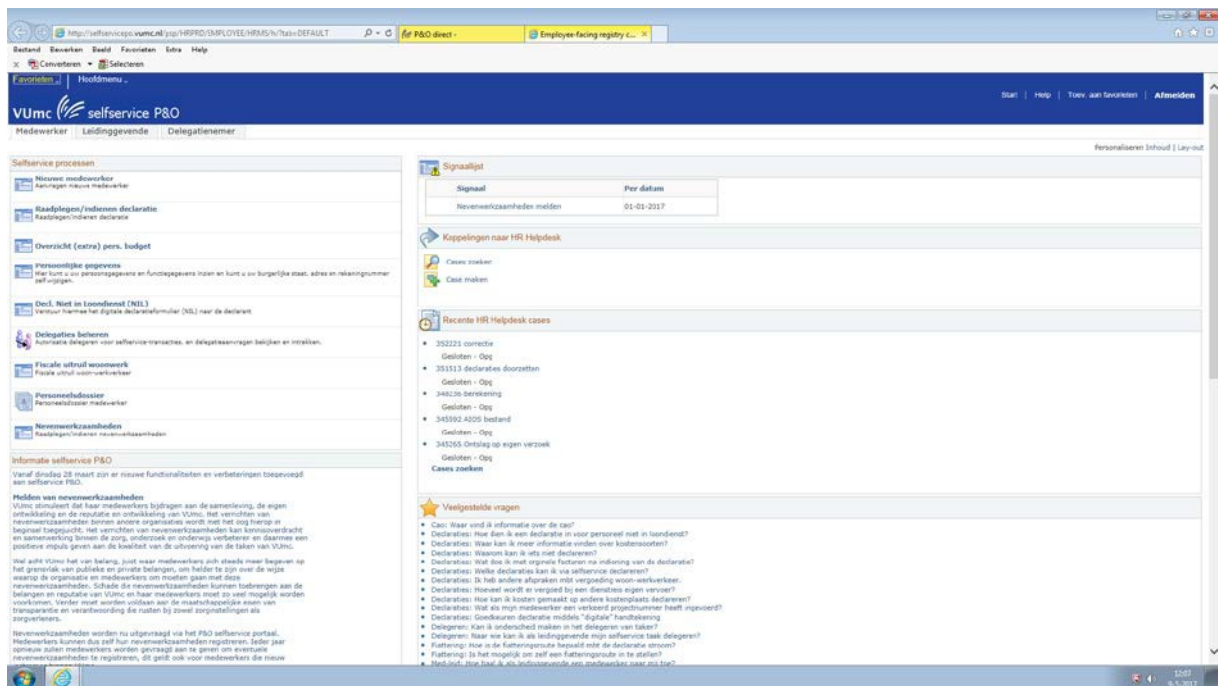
http://selfservicepo.vumc.nl/psp/HRPRD/EMPLOYEE/HRMS/h/?tab=DEFAULT
P&O direct -
Employee-facing registry c...

Bestand Bewerken Beeld Favorieten Extra Help
Converteren Selecteren

Favorieten Hoofdmenu

VUmc selfservice P&O

Start | Help | Toev. aan favorieten | Afmelden

Medewerker Leidinggevende Delegatienemer

Personaliseren Inhoud | Lay-out

Selfservice processen

Nieuwe medewerker
Aanvragen nieuwe medewerker

Raadplegen/indienen declaratie
Raadplegen/indienen declaratie

Overzicht (extra) pers. budget

Persoonlijke gegevens
Hier kunt u uw persoonsgegevens en functiegegevens inzien en kunt u uw burgerlijke staat, adres en rekeningnummer zelf wijzigen.

Decl. Niet in loondienst (NIL)
Verstuur hiermee het digitale declaratieformulier (NIL) naar de declarant

Delegaties beheren
Autorisatie delegeren voor selfservice-transacties, en delegatieaanvragen bekijken en intrekken.

Fiscale uitruil woonwerk
Fiscale uitruil woon-werkverkeer

Personeelsdossier
Personeelsdossier medewerker

Nevenwerkzaamheden
Raadplegen/indienen nevenwerkzaamheden

Informatie selfservice P&O

Vanaf dinsdag 28 maart zijn er nieuwe functionaliteiten en verbeteringen toegevoegd aan selfservice P&O.

Melden van nevenwerkzaamheden
VUmc stimuleert dat haar medewerkers bijdragen aan de samenleving, de eigen ontwikkeling en de reputatie en ontwikkeling van VUmc. Het verrichten van nevenwerkzaamheden binnen andere organisaties wordt met het oog hierop in beginsel toegejuicht. Het verrichten van nevenwerkzaamheden kan kennisoverdracht en samenwerking binnen de zorg, onderzoek en onderwijs verbeteren en daarmee een positieve impuls geven aan de kwaliteit van de uitvoering van de taken van VUmc.

Wel acht VUmc het van belang, juist waar medewerkers zich steeds meer begeven op het grensvlak van publieke en private belangen, om helder te zijn over de wijze waarop de organisatie en medewerkers om moeten gaan met deze nevenwerkzaamheden. Schade die nevenwerkzaamheden kunnen toebrengen aan de belangen en reputatie van VUmc en haar medewerkers moet zo veel mogelijk worden voorkomen. Verder moet worden voldaan aan de maatschappelijke eisen van transparantie en verantwoording die rusten bij zowel zorginstellingen als zorgverleners.

Nevenwerkzaamheden worden nu uitgevraagd via het P&O selfservice portaal. Medewerkers kunnen dus zelf hun nevenwerkzaamheden registreren. Ieder jaar opnieuw zullen medewerkers worden gevraagd aan te geven om eventuele nevenwerkzaamheden te registreren, dit geldt ook voor medewerkers die nieuw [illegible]

Signaallijst
| Signaal | Per datum |
|---|---|
| Nevenwerkzaamheden melden | 01-01-2017 |

Koppelingen naar HR Helpdesk
Cases zoeken
Case maken

Recente HR Helpdesk cases
352221 correctie
Gesloten - Opg
351513 declaraties doorzetten
Gesloten - Opg
348236 berekening
Gesloten - Opg
345592 ADDS bestand
Gesloten - Opg
345265 Ontslag op eigen verzoek
Gesloten - Opg
Cases zoeken

Veelgestelde vragen
Cao: Waar vind ik informatie over de cao?
Declaraties: Hoe dien ik een declaratie in voor personeel niet in loondienst?
Declaraties: Waar kan ik meer informatie vinden over kostensoorten?
Declaraties: Waarom kan ik iets niet declareren?
Declaraties: Wat doe ik met orginele facturen na indiening van de declaratie?
Declaraties: Welke declaraties kan ik via selfservice declareren?
Declaraties: Ik heb andere afspraken mbt vergoeding woon-werkverkeer.
Declaraties: Hoeveel wordt er vergoed bij een dienstreis eigen vervoer?
Declaraties: Hoe kan ik kosten gemaakt op andere kostenplaats declareren?
Declaraties: Wat als mijn medewerker een verkeerd projectnummer heeft ingevoerd?
Declaraties: Goedkeuren declaratie middels "digitale" handtekening
Delegeren: Kan ik onderscheid maken in het delegeren van taken?
Delegeren: Naar wie kan ik als leidinggevende mijn selfservice taak delegeren?
Fiattering: Hoe is de fiatteringsroute bepaald mbt de declaratie stroom?
Fiattering: Is het mogelijk om zelf een fiatteringsroute in te stellen?
Med-insl: Hoe haal ik als leidinggevende een medewerker naar mij toe?

12:07
9-5-2017